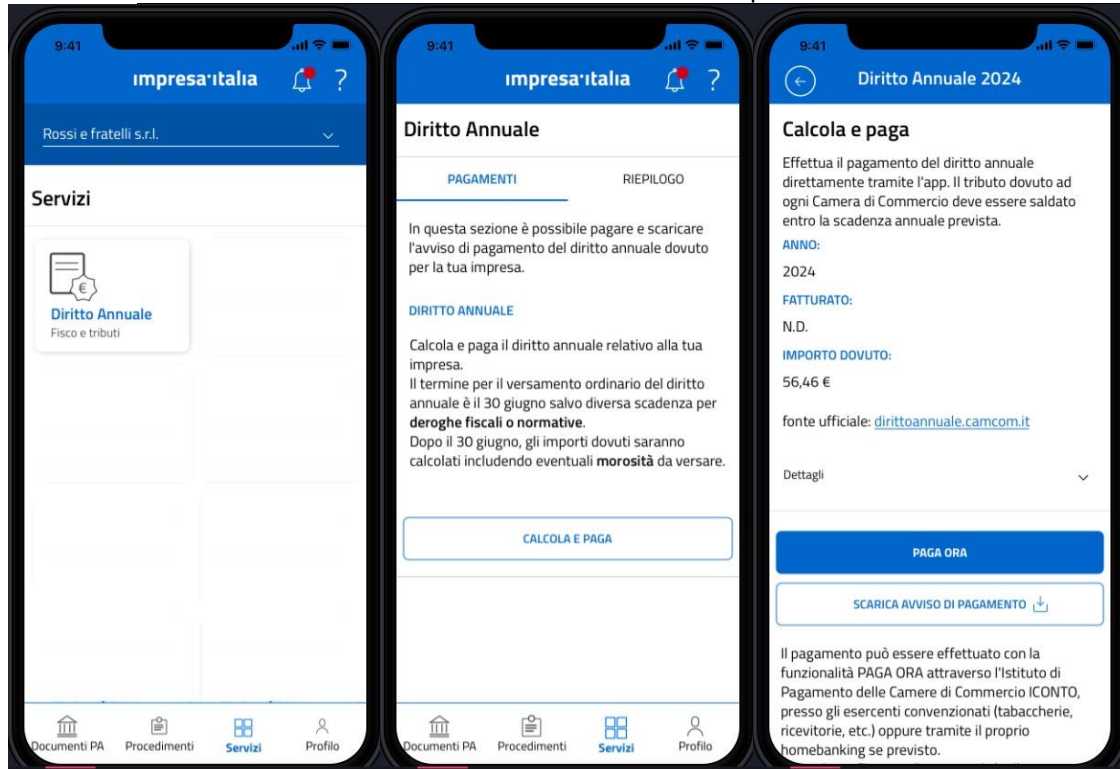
9:41

impresa·italia

?

Rossi e fratelli s.r.l.

Servizi

Diritto Annuale
Fisco e tributi

Documenti PA
Procedimenti
Servizi
Profilo

9:41

impresa·italia

?

Diritto Annuale

PAGAMENTI
RIEPILOGO

In questa sezione è possibile pagare e scaricare l'avviso di pagamento del diritto annuale dovuto per la tua impresa.

DIRITTO ANNUALE

Calcola e paga il diritto annuale relativo alla tua impresa.
Il termine per il versamento ordinario del diritto annuale è il 30 giugno salvo diversa scadenza per **deroghe fiscali o normative**.
Dopo il 30 giugno, gli importi dovuti saranno calcolati includendo eventuali **morosità** da versare.

CALCOLA E PAGA

Documenti PA
Procedimenti
Servizi
Profilo

9:41

Diritto Annuale 2024

Calcola e paga

Effettua il pagamento del diritto annuale direttamente tramite l'app. Il tributo dovuto ad ogni Camera di Commercio deve essere saldato entro la scadenza annuale prevista.

ANNO:
2024

FATTURATO:
N.D.

IMPORTO DOVUTO:
56,46 €

fonte ufficiale: dirittoannuale.camcom.it

Dettagli

PAGA ORA

SCARICA AVVISO DI PAGAMENTO

Il pagamento può essere effettuato con la funzionalità PAGA ORA attraverso l'Istituto di Pagamento delle Camere di Commercio ICONTO, presso gli esercenti convenzionati (tabaccherie, ricevitorie, etc.) oppure tramite il proprio homebanking se previsto.